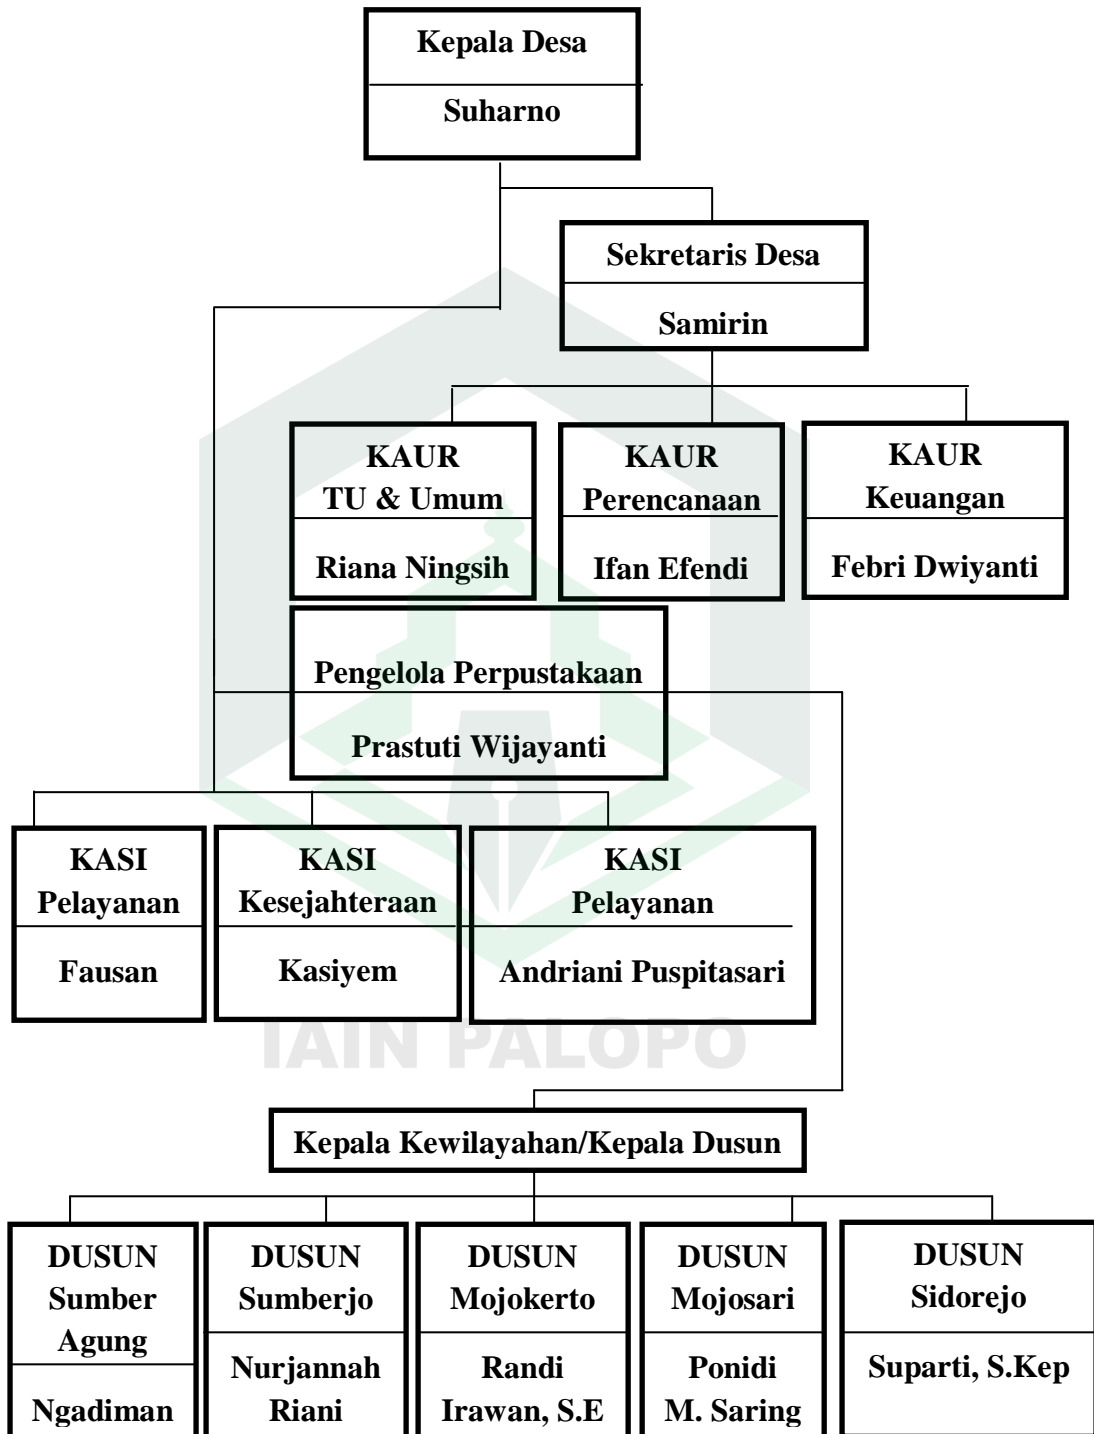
Kepala Desa
Suharno

Sekretaris Desa
Samirin

KAUR
TU & Umum
Riana Ningsih

KAUR
Perencanaan
Ifan Efendi

KAUR
Keuangan
Febri Dwiyanti

Pengelola Perpustakaan
Prastuti Wijayanti

KASI
Pelayanan
Fausan

KASI
Kesejahteraan
Kasiyem

KASI
Pelayanan
Andriani Puspitasari

IAIN PALOPO

Kepala Kewilayahan/Kepala Dusun

DUSUN
Sumber Agung
Ngadiman

DUSUN
Sumberjo
Nurjannah Riani

DUSUN
Mojokerto
Randi Irawan, S.E

DUSUN
Mojosari
Ponidi M. Saring

DUSUN
Sidorejo
Suparti, S.Kep